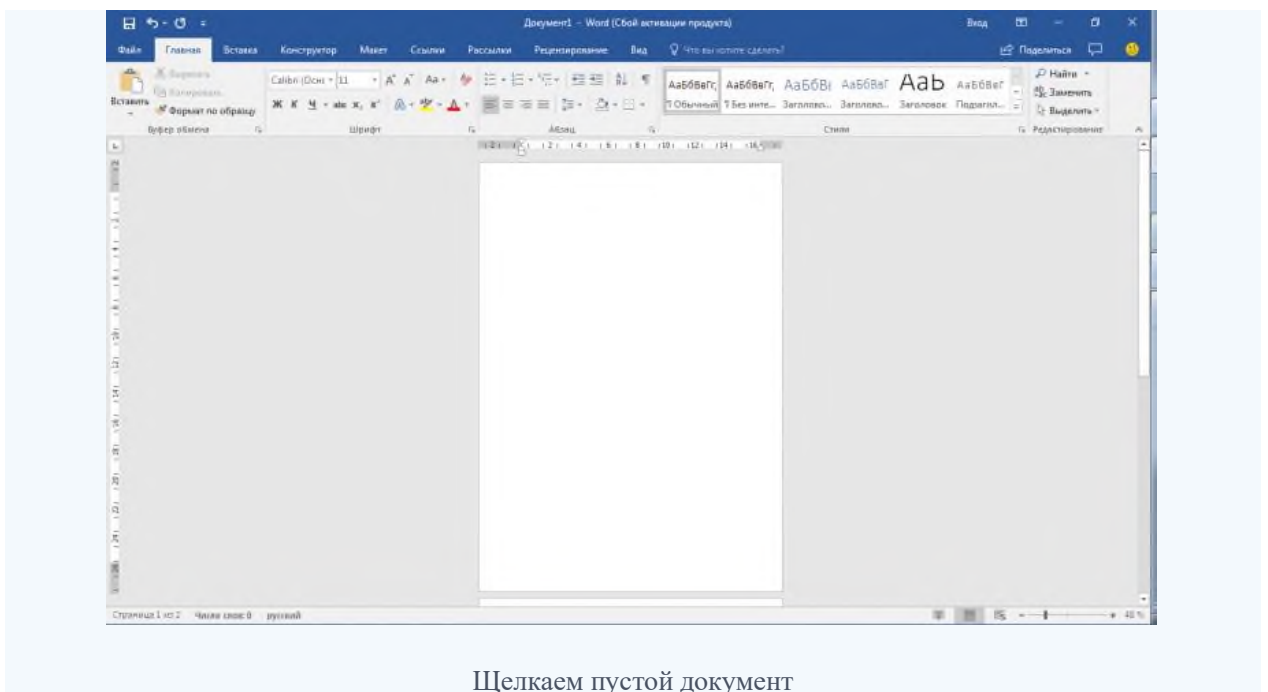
Документ1 - Word (Сбой активации продукта)

Вход

Файл Главная Вставка Конструктор Макет Ссылки Рассылки Рецензирование Вид Что вы хотите сделать?

Поделиться

Вырезать
Копировать
Вставить
Формат по образцу
Буфер обмена

Calibri (Осн) 11
Ж К Ч abc $x_2$ $x^2$
Шрифт

Абзац

АаБбВвГг, АаБбВвГг, АаБбВ АаБбВвГ АаБ АаБбВвГ
1 Обычный 1 Без инте... Заголово... Заголово... Заголовок Подзагол...
Стили

Найти
Заменить
Выделить
Редактирование

Страница 1 из 2 Число слов: 0 русский

40 %

Щелкаем пустой документ